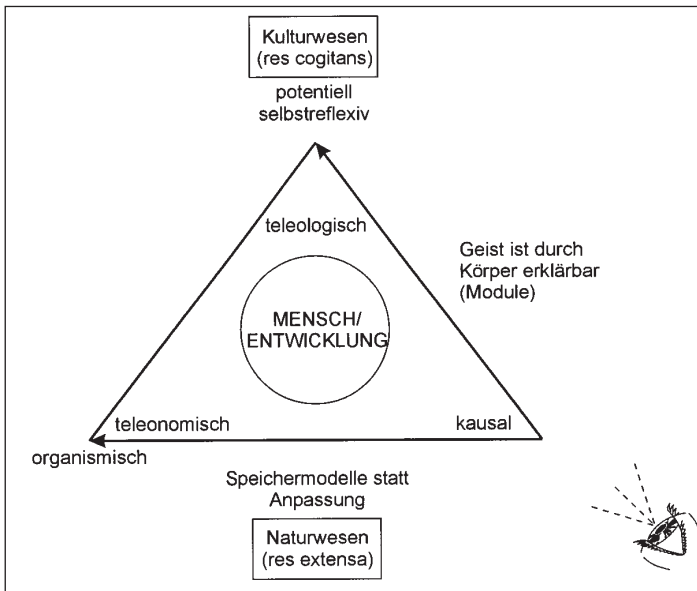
Kulturwesen
(res cogitans)

potentiell
selbstreflexiv

teleologisch

Geist ist durch
Körper erklärbar
(Module)

MENSCH/
ENTWICKLUNG

teleonomisch

kausal

organismisch

Speichermodelle statt
Anpassung

Naturwesen
(res extensa)